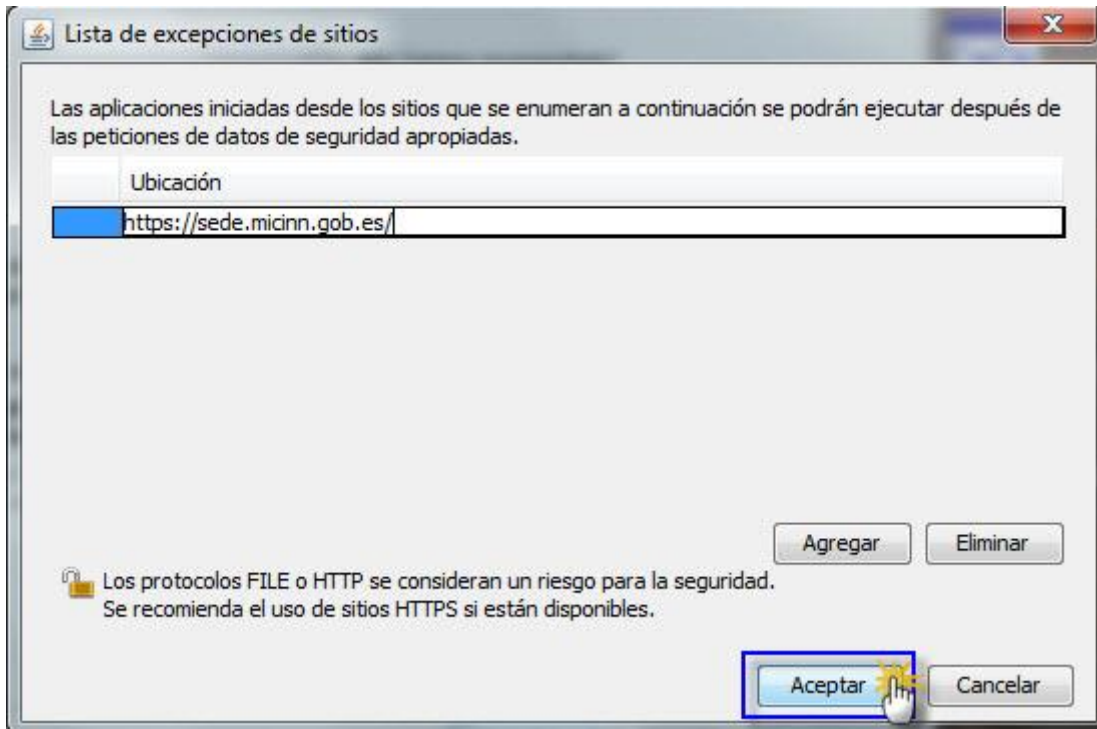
Lista de excepciones de sitios

Las aplicaciones iniciadas desde los sitios que se enumeran a continuación se podrán ejecutar después de las peticiones de datos de seguridad apropiadas.

| | Ubicación |
|---|---|
| | https://sede.micinn.gob.es/ |

Agregar Eliminar

Los protocolos FILE o HTTP se consideran un riesgo para la seguridad.
Se recomienda el uso de sitios HTTPS si están disponibles.

Aceptar Cancelar